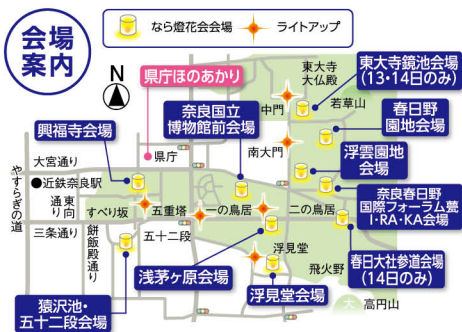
会場案内

なら燈花会会場
ライトアップ

N

県庁ほのあかり

東大寺鏡池会場 (13・14日のみ)

東大寺大仏殿

中門

若草山

奈良国立博物館前会場

春日野園地会場

興福寺会場

県庁

南大門

浮雲園地会場

大宮通り

●近鉄奈良駅

奈良春日野国際フォーラム甍 I・RA・KA会場

東向通

すべり坂

五重塔

一の鳥居

二の鳥居

やすらぎの道

三条通り

五十二段

餅飯殿通り

浮見堂

春日大社参道会場 (14日のみ)

飛火野

浅茅ヶ原会場

浮見堂会場

猿沢池・五十二段会場

高円山